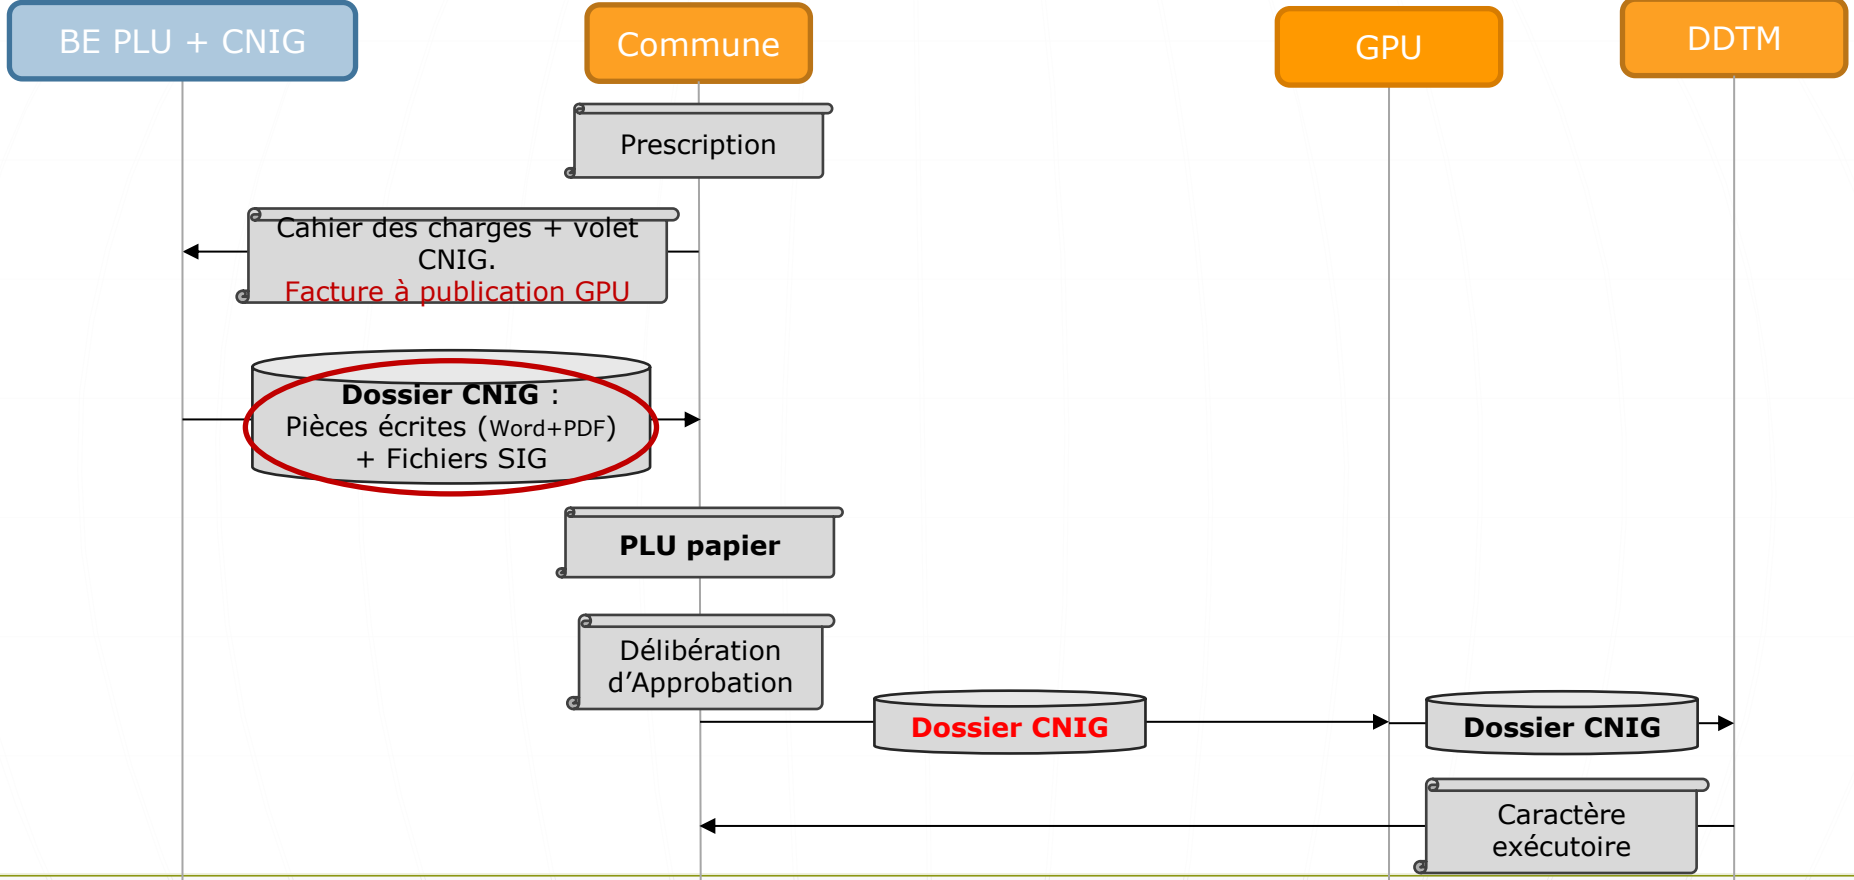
BE PLU + CNIG

Commune

GPU

DDTM

Prescription

Cahier des charges + volet CNIG.
Facture à publication GPU

**Dossier CNIG** :
Pièces écrites (Word+PDF)
+ Fichiers SIG

**PLU papier**

Délibération d'Approbation

**Dossier CNIG**

**Dossier CNIG**

Caractère exécutoire